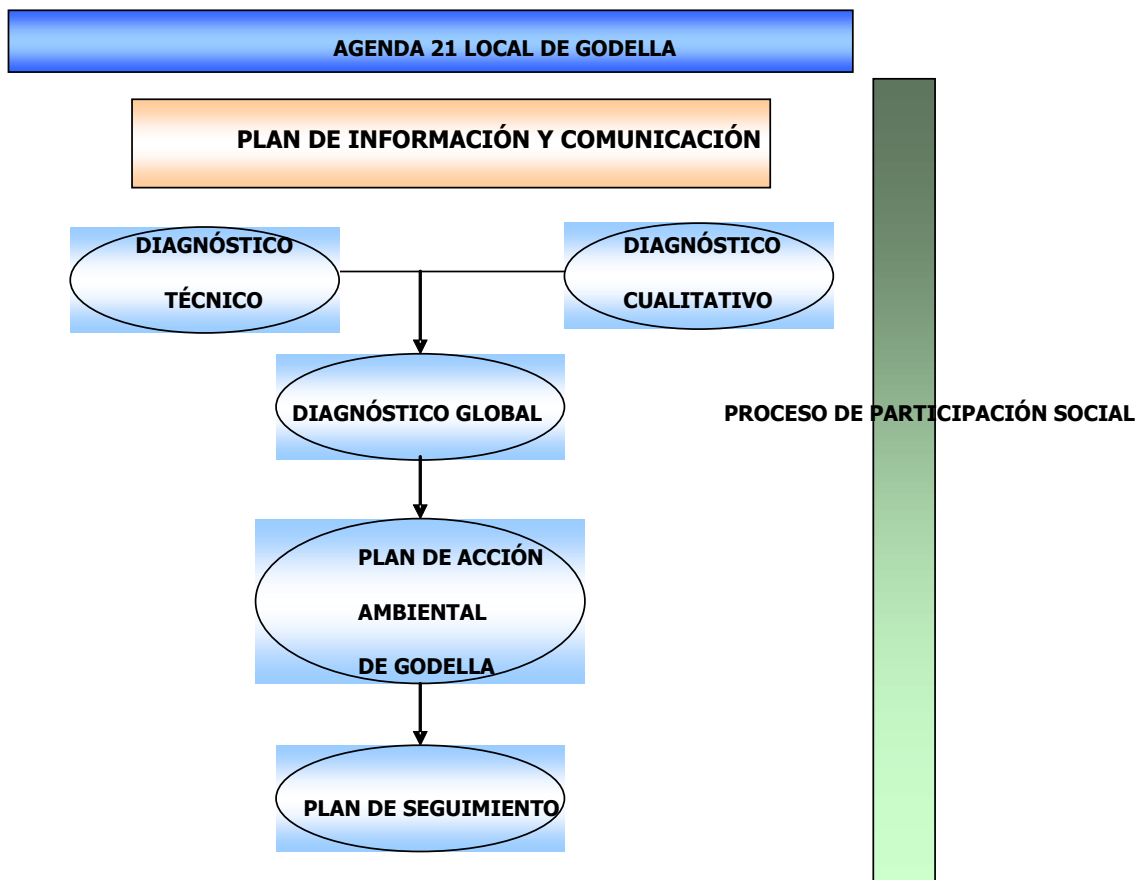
AGENDA 21 LOCAL DE GODELLA

PLAN DE INFORMACIÓN Y COMUNICACIÓN

DIAGNÓSTICO TÉCNICO

DIAGNÓSTICO CUALITATIVO

DIAGNÓSTICO GLOBAL

PROCESO DE PARTICIPACIÓN SOCIAL

PLAN DE ACCIÓN AMBIENTAL DE GODELLA

PLAN DE SEGUIMIENTO